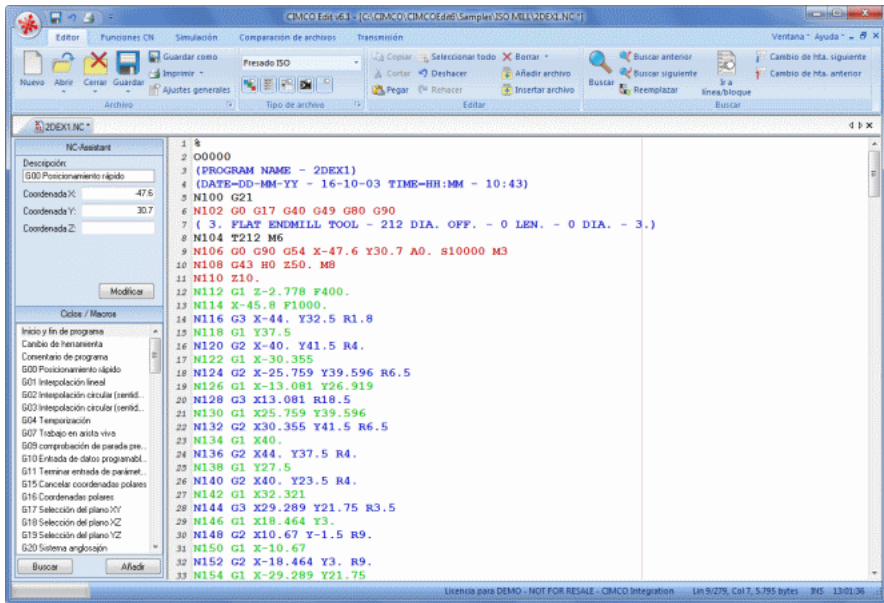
CIMCO Edit v6.1 - [C:\CIMCO\CIMCOEdit6\Samples\ISO MILL\2DEX1.NC *]

Editor Funciones CN Simulación Comparación de archivos Transmisión Ventana Ayuda

Nuevo Abrir Cerrar Guardar Guardar como Imprimir Ajustes generales Archivo
Fresado ISO Tipo de archivo
Copiar Cortar Pegar Seleccionar todo Deshacer Rehacer Borrar Añadir archivo Insertar archivo Editar
Buscar Buscar anterior Buscar siguiente Reemplazar Ir a línea/bloque Cambio de hta. siguiente Cambio de hta. anterior Buscar

2DEX1.NC *

NC-Assistant
Descripción:
G00 Posicionamiento rápido
Coordenada X: -47.6
Coordenada Y: 30.7
Coordenada Z:
Modificar

Ciclos / Macros
Inicio y fin de programa
Cambio de herramienta
Comentario de programa
G00 Posicionamiento rápido
G01 Interpolación lineal
G02 Interpolación circular (sentid...
G03 Interpolación circular (sentid...
G04 Temporización
G07 Trabajo en arista viva
G09 comprobación de parada pre...
G10 Entrada de datos programabl...
G11 Terminar entrada de parámet...
G15 Cancelar coordenadas polares
G16 Coordenadas polares
G17 Selección del plano XY
G18 Selección del plano XZ
G19 Selección del plano YZ
G20 Sistema anglosajón
Buscar Añadir

1 %
2 O0000
3 (PROGRAM NAME - 2DEX1)
4 (DATE=DD-MM-YY - 16-10-03 TIME=HH:MM - 10:43)
5 N100 G21
6 N102 G0 G17 G40 G49 G80 G90
7 ( 3. FLAT ENDMILL TOOL - 212 DIA. OFF. - 0 LEN. - 0 DIA. - 3.)
8 N104 T212 M6
9 N106 G0 G90 G54 X-47.6 Y30.7 A0. S10000 M3
10 N108 G43 H0 Z50. M8
11 N110 Z10.
12 N112 G1 Z-2.778 F400.
13 N114 X-45.8 F1000.
14 N116 G3 X-44. Y32.5 R1.8
15 N118 G1 Y37.5
16 N120 G2 X-40. Y41.5 R4.
17 N122 G1 X-30.355
18 N124 G2 X-25.759 Y39.596 R6.5
19 N126 G1 X-13.081 Y26.919
20 N128 G3 X13.081 R18.5
21 N130 G1 X25.759 Y39.596
22 N132 G2 X30.355 Y41.5 R6.5
23 N134 G1 X40.
24 N136 G2 X44. Y37.5 R4.
25 N138 G1 Y27.5
26 N140 G2 X40. Y23.5 R4.
27 N142 G1 X32.321
28 N144 G3 X29.289 Y21.75 R3.5
29 N146 G1 X18.464 Y3.
30 N148 G2 X10.67 Y-1.5 R9.
31 N150 G1 X-10.67
32 N152 G2 X-18.464 Y3. R9.
33 N154 G1 X-29.289 Y21.75

Licencia para DEMO - NOT FOR RESALE - CIMCO Integration Ln 9/279, Col 7, 5.795 bytes INS 13:01:36